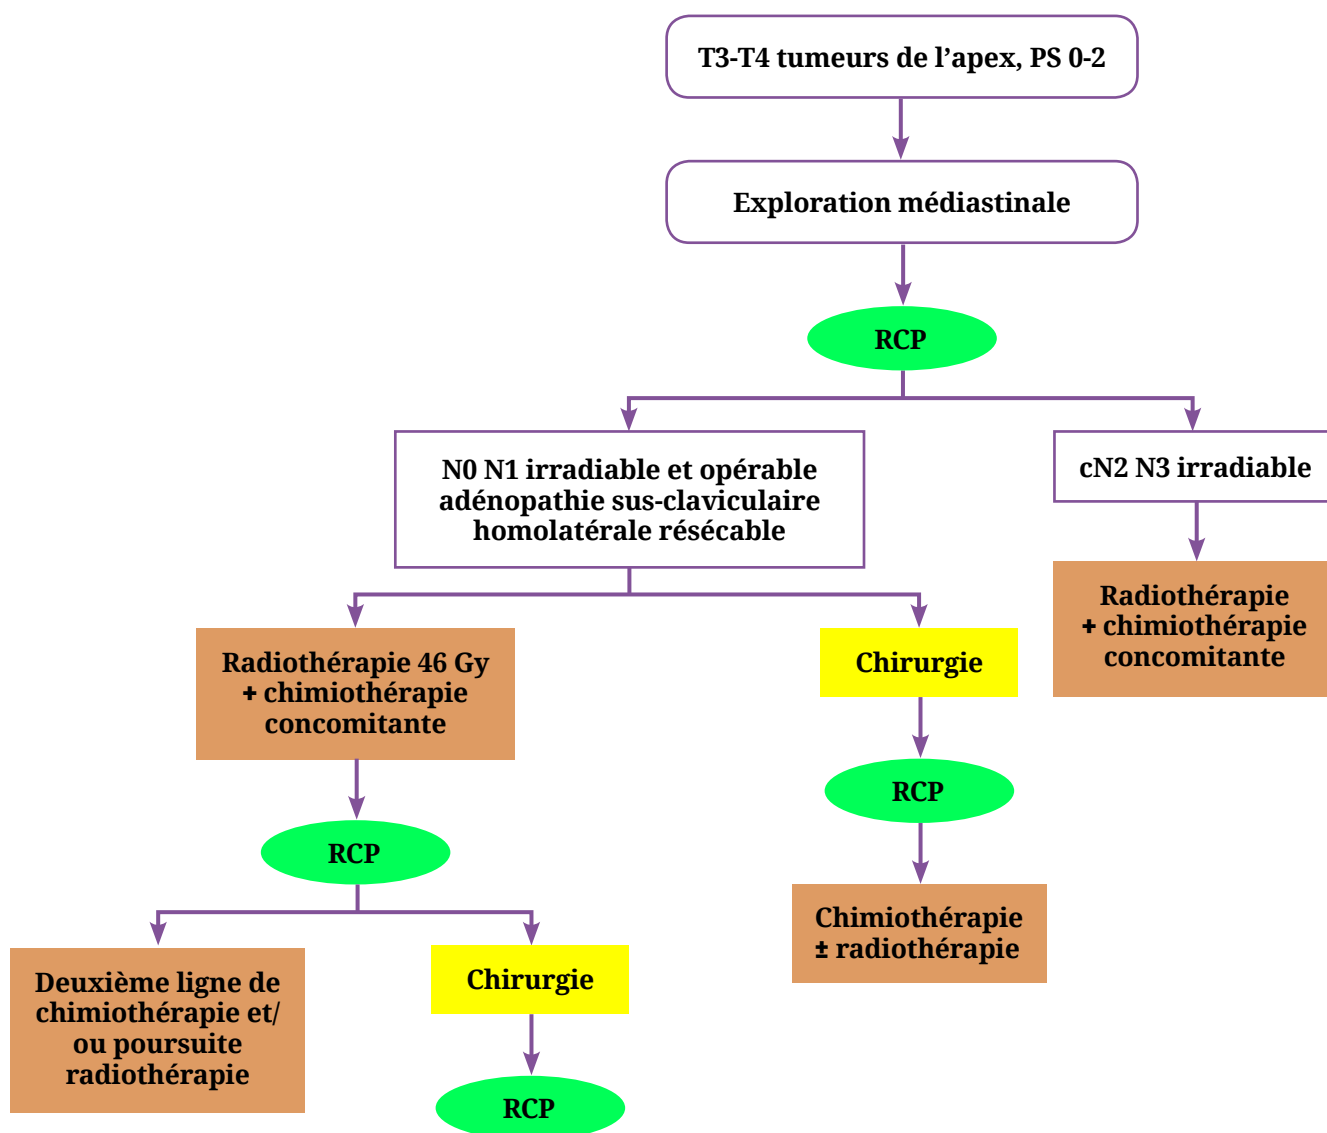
T3-T4 tumeurs de l’apex, PS 0-2

Exploration médiastinale

RCP

N0 N1 irradiable et opérable adénopathie sus-claviculaire homolatérale résécable

cN2 N3 irradiable

Radiothérapie + chimiothérapie concomitante

Radiothérapie 46 Gy + chimiothérapie concomitante

Chirurgie

RCP

RCP

Chimiothérapie ± radiothérapie

Deuxième ligne de chimiothérapie et/ou poursuite radiothérapie

Chirurgie

RCP